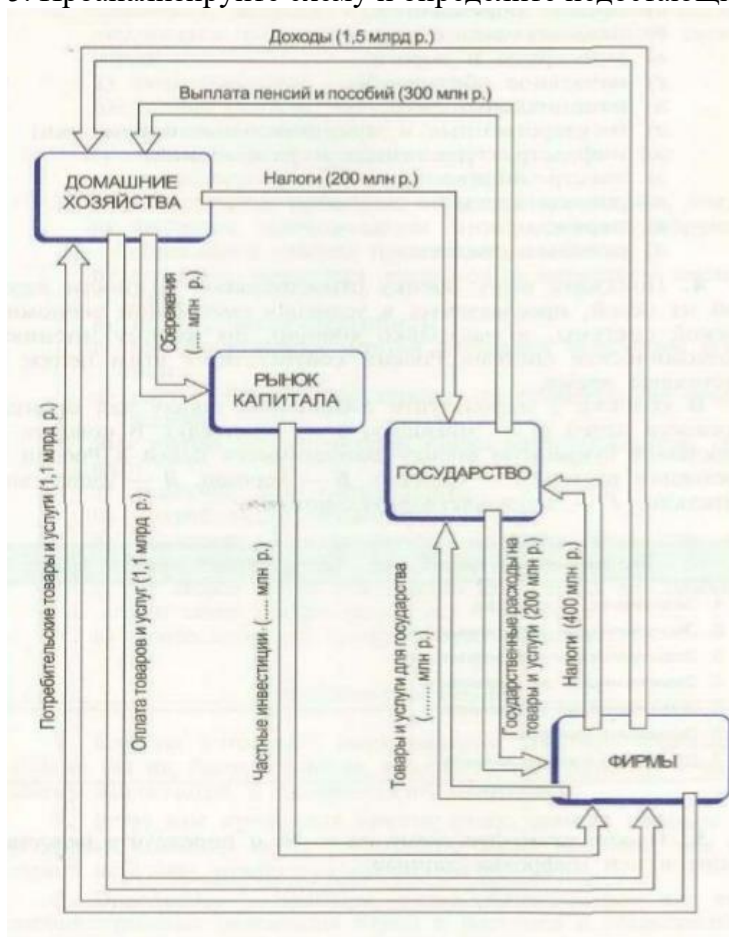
5. Проанализируйте схему и определите недостающ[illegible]

Доходы (1,5 млрд р.)

Выплата пенсий и пособий (300 млн р.)

ДОМАШНИЕ ХОЗЯЙСТВА

Налоги (200 млн р.)

Сбережения (..... млн р.)

РЫНОК КАПИТАЛА

ГОСУДАРСТВО

Потребительские товары и услуги (1,1 млрд р.)

Оплата товаров и услуг (1,1 млрд р.)

Частные инвестиции (..... млн р.)

Товары и услуги для государства (..... млн р.)

Государственные расходы на товары и услуги (200 млн р.)

Налоги (400 млн р.)

ФИРМЫ